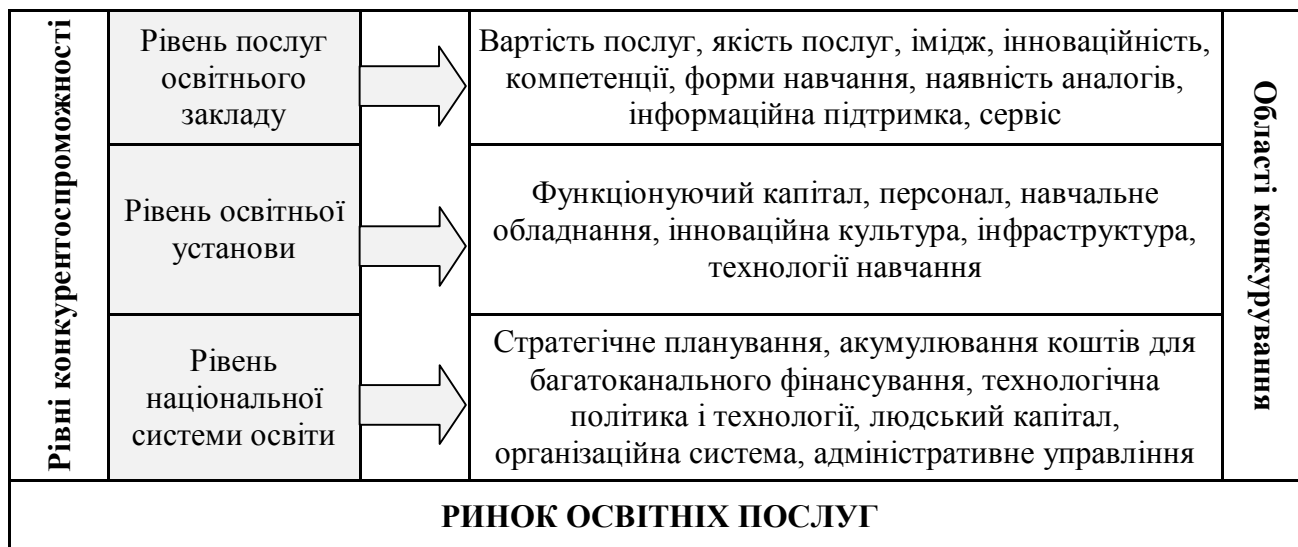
Рівні конкурентоспроможності

Рівень послуг освітнього закладу

Вартість послуг, якість послуг, імідж, інноваційність, компетенції, форми навчання, наявність аналогів, інформаційна підтримка, сервіс

Рівень освітньої установи

Функціонуючий капітал, персонал, навчальне обладнання, інноваційна культура, інфраструктура, технології навчання

Рівень національної системи освіти

Стратегічне планування, акумулювання коштів для багатоканального фінансування, технологічна політика і технології, людський капітал, організаційна система, адміністративне управління

Області конкурування

РИНОК ОСВІТНІХ ПОСЛУГ